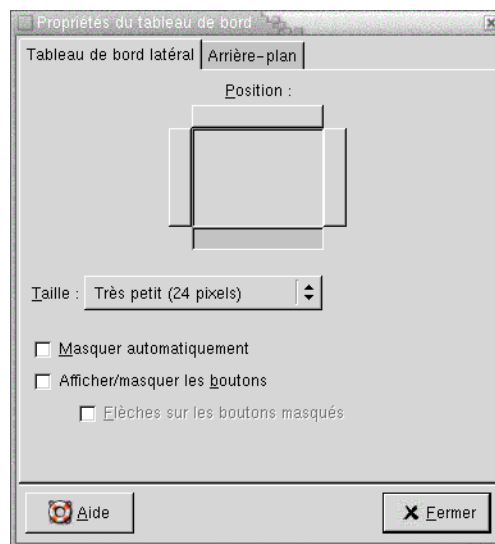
Propriétés du tableau de bord

Tableau de bord latéral | Arrière-plan

Position :

Taille : Très petit (24 pixels)

Masquer automatiquement

Afficher/masquer les boutons

Flèches sur les boutons masqués

Aide

Fermer